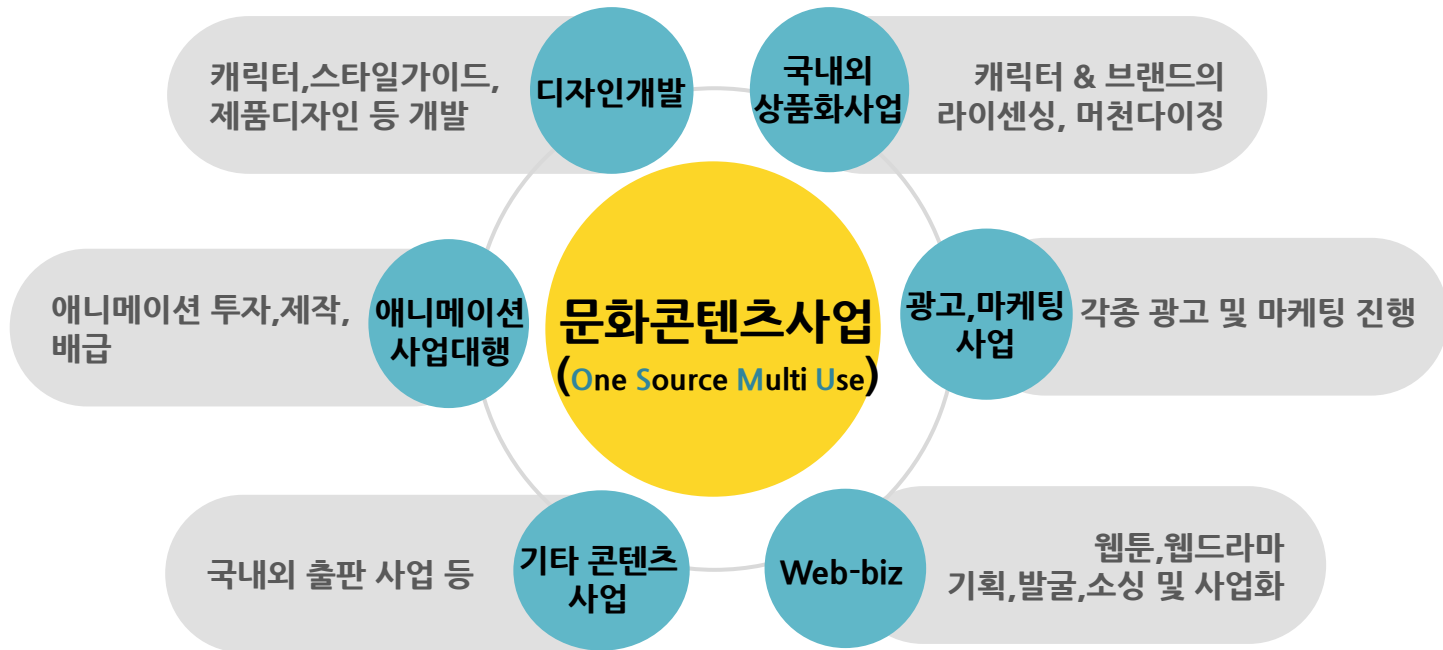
캐릭터,스타일가이드, 제품디자인 등 개발

디자인개발

국내외 상품화사업

캐릭터 & 브랜드의 라이센싱, 머천다이징

문화콘텐츠사업
(One Source Multi Use)

애니메이션 투자,제작, 배급

애니메이션 사업대행

광고,마케팅 사업

각종 광고 및 마케팅 진행

국내외 출판 사업 등

기타 콘텐츠 사업

Web-biz

웹툰,웹드라마 기획,발굴,소싱 및 사업화